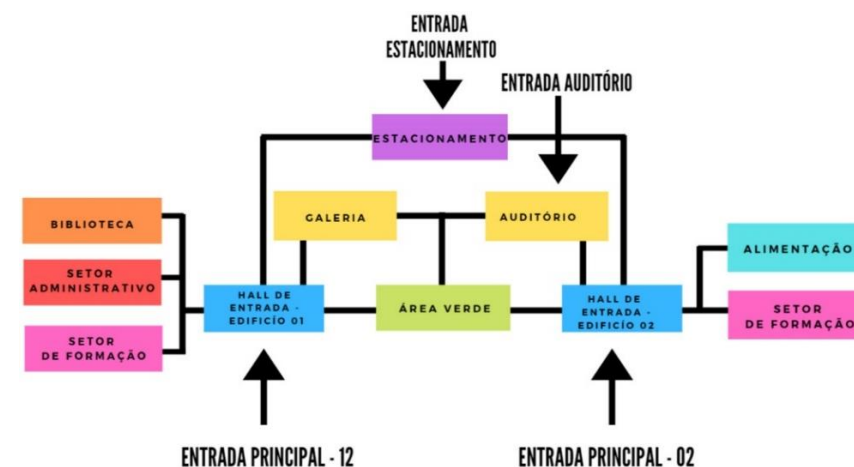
ENTRADA ESTACIONAMENTO

ENTRADA AUDITÓRIO

ESTACIONAMENTO

BIBLIOTECA

SETOR ADMINISTRATIVO

SETOR DE FORMAÇÃO

GALERIA

AUDITÓRIO

ALIMENTAÇÃO

SETOR DE FORMAÇÃO

HALL DE ENTRADA - EDIFÍCIO 01

ÁREA VERDE

HALL DE ENTRADA - EDIFÍCIO 02

ENTRADA PRINCIPAL - 12

ENTRADA PRINCIPAL - 02